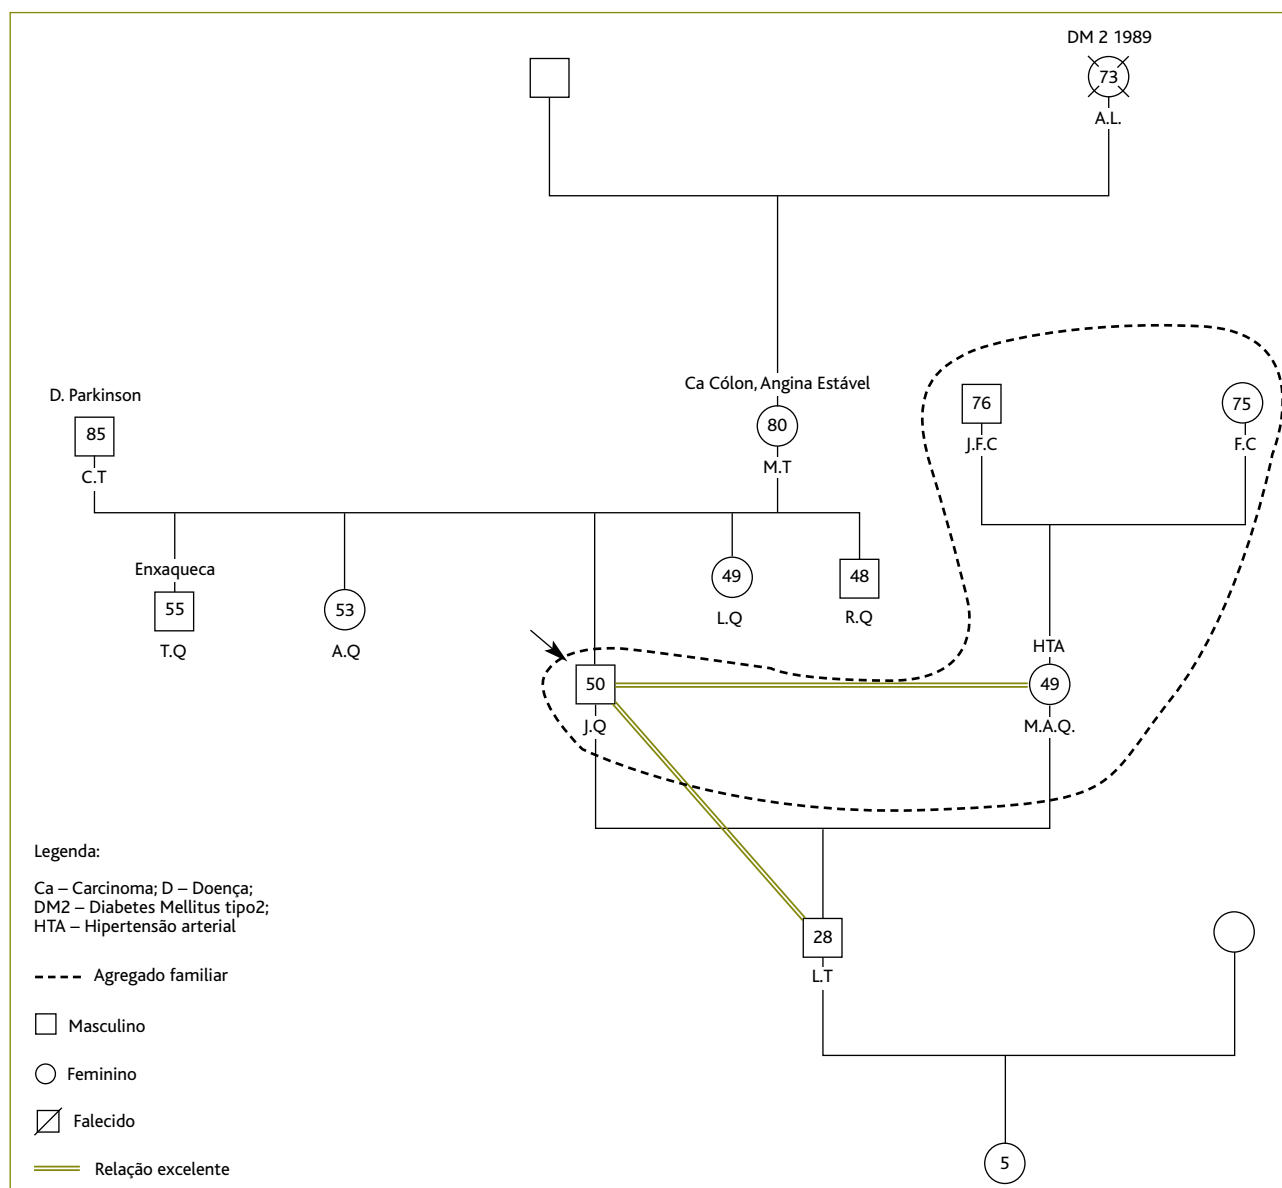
DM 2 1989
73
A.L.

Ca Cólon, Angina Estável
80
M.T

D. Parkinson
85
C.T

76
J.F.C

75
F.C

Enxaqueca
55
T.Q

53
A.Q

49
L.Q

48
R.Q

HTA
49
M.A.Q.

50
J.Q

28
L.T

5

Legenda:

Ca – Carcinoma; D – Doença;
DM2 – Diabetes Mellitus tipo2;
HTA – Hipertensão arterial

Agregado familiar

Masculino

Feminino

Falecido

Relação excelente